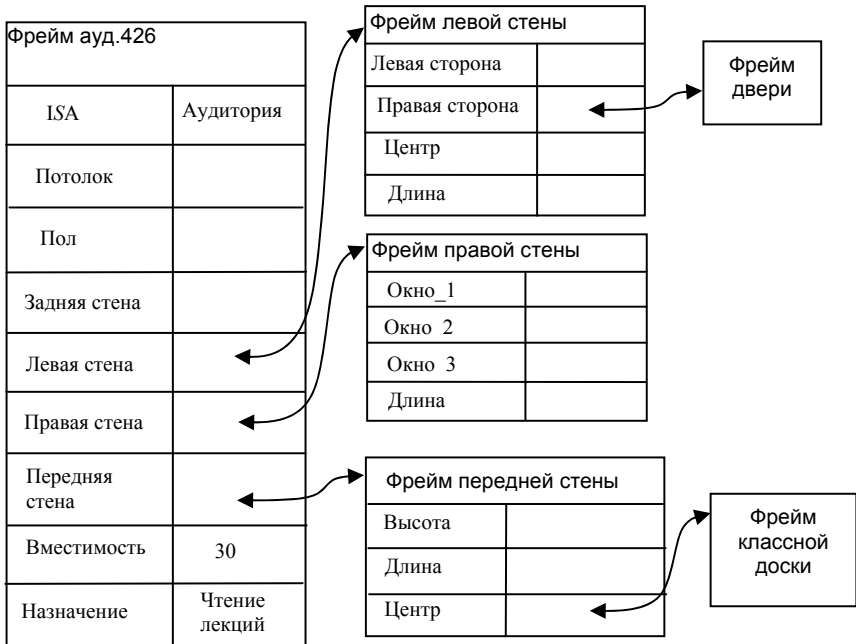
Фрейм ауд.426

| ISA | Аудитория |
|---|---|
| Потолок | |
| Пол | |
| Задняя стена | |
| Левая стена | |
| Правая стена | |
| Передняя стена | |
| Вместимость | 30 |
| Назначение | Чтение лекций |

Фрейм левой стены

| Левая сторона | |
|---|---|
| Правая сторона | |
| Центр | |
| Длина | |

Фрейм двери

Фрейм правой стены

| Окно_1 | |
|---|---|
| Окно 2 | |
| Окно 3 | |
| Длина | |

Фрейм передней стены

| Высота | |
|---|---|
| Длина | |
| Центр | |

Фрейм классной доски